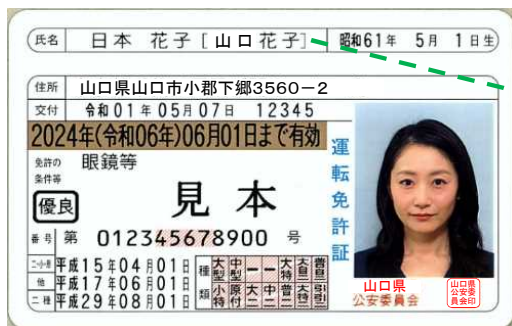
氏名 日本 花子 [山口花子] 昭和61年 5月 1日生

住所 山口県山口市小郡下郷3560－2

交付 令和01年05月07日 12345

2024年(令和06年)06月01日まで有効

運転免許証

免許の条件等 眼鏡等

優良

見本

番号 第 012345678900 号

二・小・原 平成15年04月01日
他 平成17年06月01日
二種 平成29年08月01日

| 種類 | 大型 | 中型 | 準中型 | 普通 | 大特 | 大自二 | 普自二 | 小特 | 原付 | 引 | 大二 | 中二 | 普二 | 大特二 | 引二 |
|---|---|---|---|---|---|---|---|---|---|---|---|---|---|---|---|
| | 大型 | 中型 | ー | ー | 大特 | 大自二 | 普自二 | 小特 | 原付 | 引 | 大二 | 中二 | 普二 | 大特二 | 引二 |

山口県公安委員会

山口県公安委員会印